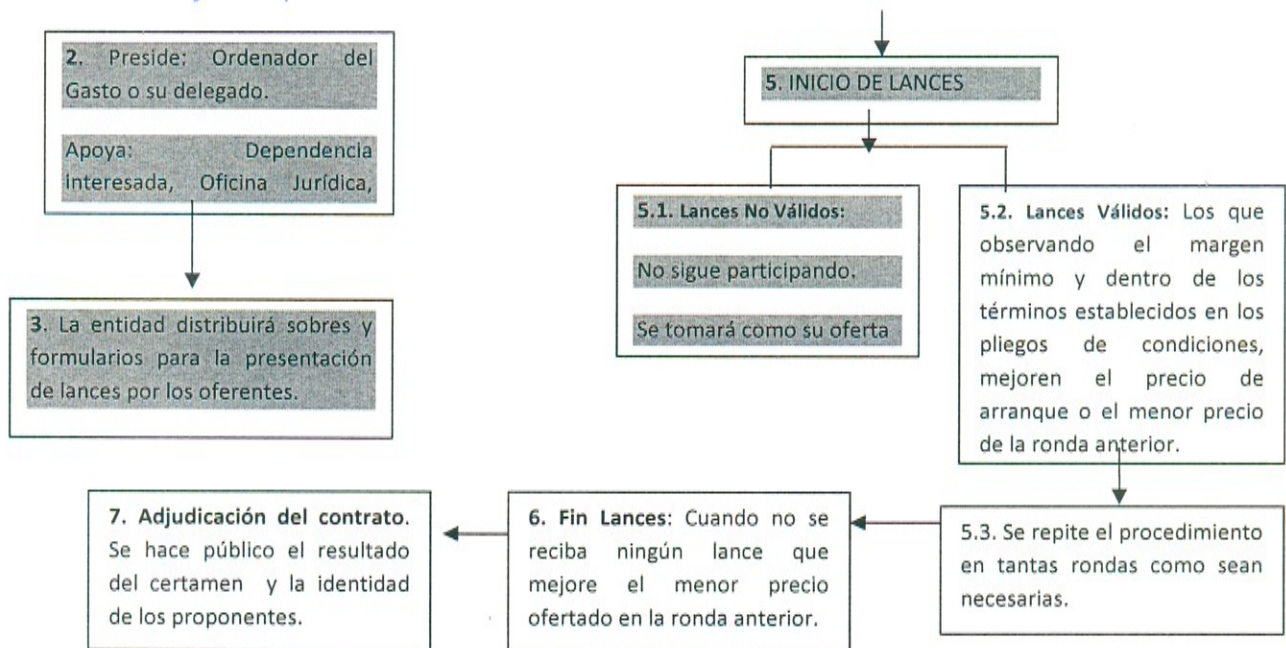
2. Preside: Ordenador del Gasto o su delegado.

Apoya: Dependencia interesada, Oficina Jurídica,

3. La entidad distribuirá sobres y formularios para la presentación de lances por los oferentes.

5. INICIO DE LANCES

5.1. Lances No Válidos:

No sigue participando.

Se tomará como su oferta

5.2. Lances Válidos: Los que observando el margen mínimo y dentro de los términos establecidos en los pliegos de condiciones, mejoren el precio de arranque o el menor precio de la ronda anterior.

5.3. Se repite el procedimiento en tantas rondas como sean necesarias.

6. Fin Lances: Cuando no se reciba ningún lance que mejore el menor precio ofertado en la ronda anterior.

7. Adjudicación del contrato. Se hace público el resultado del certamen y la identidad de los proponentes.